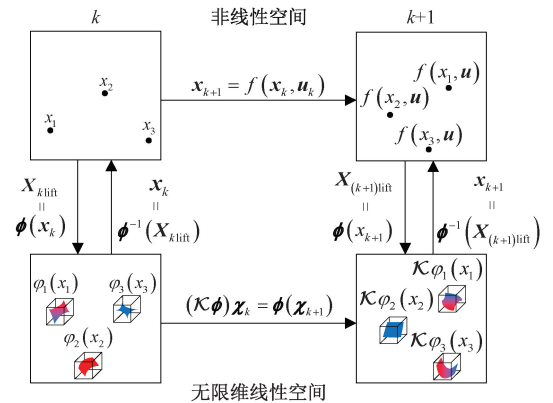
$k$

非线性空间

$k+1$

$x_2$

$x_1$

$x_3$

$\boldsymbol{x}_{k+1} = f(\boldsymbol{x}_k, \boldsymbol{u}_k)$

$f(x_1, \boldsymbol{u})$

$f(x_2, \boldsymbol{u})$

$f(x_3, \boldsymbol{u})$

$\boldsymbol{X}_{k\text{lift}}$
$||$
$\boldsymbol{\phi}(\boldsymbol{x}_k)$

$\boldsymbol{x}_k$
$||$
$\boldsymbol{\phi}^{-1}(\boldsymbol{X}_{k\text{lift}})$

$\boldsymbol{X}_{(k+1)\text{lift}}$
$||$
$\boldsymbol{\phi}(\boldsymbol{x}_{k+1})$

$\boldsymbol{x}_{k+1}$
$||$
$\boldsymbol{\phi}^{-1}(\boldsymbol{X}_{(k+1)\text{lift}})$

$\varphi_1(x_1)$

$\varphi_3(x_3)$

$\varphi_2(x_2)$

$(\mathcal{K}\boldsymbol{\phi})\boldsymbol{\chi}_k = \boldsymbol{\phi}(\boldsymbol{\chi}_{k+1})$

$\mathcal{K}\varphi_1(x_1)$

$\mathcal{K}\varphi_2(x_2)$

$\mathcal{K}\varphi_3(x_3)$

无限维线性空间